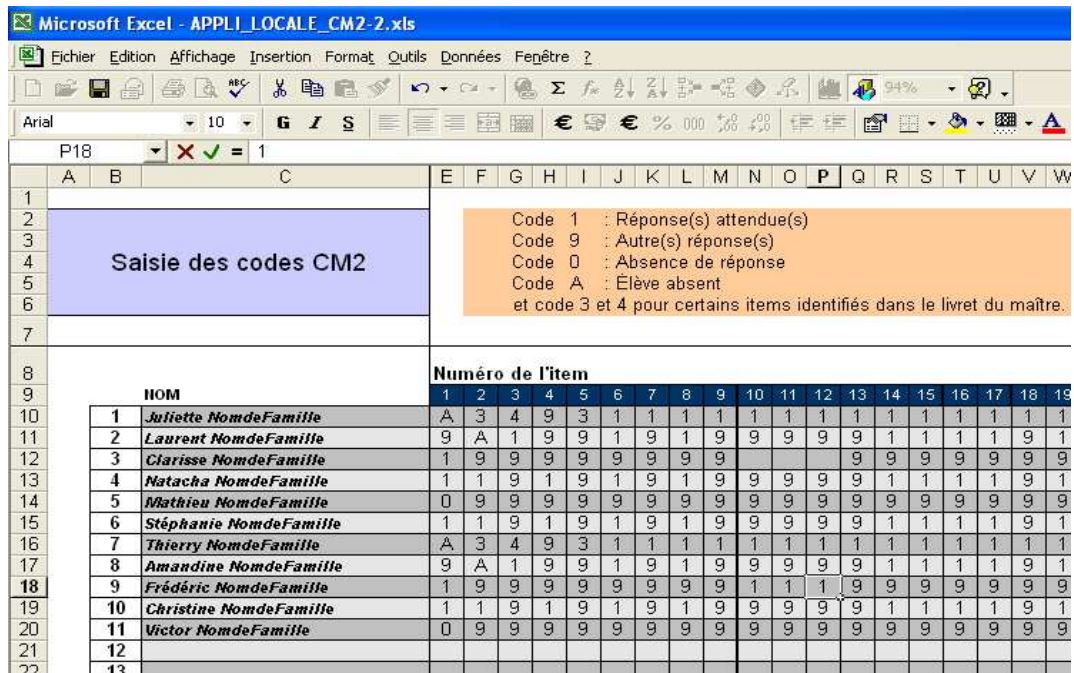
Microsoft Excel - APPLI_LOCALE_CM2-2.xls

Fichier Edition Affichage Insertion Format Outils Données Fenêtre ?

94%

Arial 10 G I S € € % 000

P18 = 1

| | A | B | C | E | F | G | H | I | J | K | L | M | N | O | P | Q | R | S | T | U | V | W |
|---|---|---|---|---|---|---|---|---|---|---|---|---|---|---|---|---|---|---|---|---|---|---|
| 1 | | | | | | | | | | | | | | | | | | | | | | |
| 2 | | | | | | | | | | | | | | | | | | | | | | |
| 3 | | | | | | | | | | | | | | | | | | | | | | |
| 4 | | | | | | | | | | | | | | | | | | | | | | |
| 5 | | | | | | | | | | | | | | | | | | | | | | |
| 6 | | | | | | | | | | | | | | | | | | | | | | |
| 7 | | | | | | | | | | | | | | | | | | | | | | |
| 8 | | | | | | | | | | | | | | | | | | | | | | |
| 9 | | | NOM | 1 | 2 | 3 | 4 | 5 | 6 | 7 | 8 | 9 | 10 | 11 | 12 | 13 | 14 | 15 | 16 | 17 | 18 | 19 |
| 10 | | 1 | Juliette NomdeFamille | A | 3 | 4 | 9 | 3 | 1 | 1 | 1 | 1 | 1 | 1 | 1 | 1 | 1 | 1 | 1 | 1 | 1 | 1 |
| 11 | | 2 | Laurent NomdeFamille | 9 | A | 1 | 9 | 9 | 1 | 9 | 1 | 9 | 9 | 9 | 9 | 9 | 1 | 1 | 1 | 1 | 9 | 1 |
| 12 | | 3 | Clarisse NomdeFamille | 1 | 9 | 9 | 9 | 9 | 9 | 9 | 9 | 9 | | | | 9 | 9 | 9 | 9 | 9 | 9 | 9 |
| 13 | | 4 | Natacha NomdeFamille | 1 | 1 | 9 | 1 | 9 | 1 | 9 | 1 | 9 | 9 | 9 | 9 | 9 | 1 | 1 | 1 | 1 | 9 | 1 |
| 14 | | 5 | Mathieu NomdeFamille | 0 | 9 | 9 | 9 | 9 | 9 | 9 | 9 | 9 | 9 | 9 | 9 | 9 | 9 | 9 | 9 | 9 | 9 | 9 |
| 15 | | 6 | Stéphanie NomdeFamille | 1 | 1 | 9 | 1 | 9 | 1 | 9 | 1 | 9 | 9 | 9 | 9 | 9 | 1 | 1 | 1 | 1 | 9 | 1 |
| 16 | | 7 | Thierry NomdeFamille | A | 3 | 4 | 9 | 3 | 1 | 1 | 1 | 1 | 1 | 1 | 1 | 1 | 1 | 1 | 1 | 1 | 1 | 1 |
| 17 | | 8 | Amandine NomdeFamille | 9 | A | 1 | 9 | 9 | 1 | 9 | 1 | 9 | 9 | 9 | 9 | 9 | 1 | 1 | 1 | 1 | 9 | 1 |
| 18 | | 9 | Frédéric NomdeFamille | 1 | 9 | 9 | 9 | 9 | 9 | 9 | 9 | 9 | 1 | 1 | 1 | 9 | 9 | 9 | 9 | 9 | 9 | 9 |
| 19 | | 10 | Christine NomdeFamille | 1 | 1 | 9 | 1 | 9 | 1 | 9 | 1 | 9 | 9 | 9 | 9 | 9 | 1 | 1 | 1 | 1 | 9 | 1 |
| 20 | | 11 | Victor NomdeFamille | 0 | 9 | 9 | 9 | 9 | 9 | 9 | 9 | 9 | 9 | 9 | 9 | 9 | 9 | 9 | 9 | 9 | 9 | 9 |
| 21 | | 12 | | | | | | | | | | | | | | | | | | | | |
| 22 | | 13 | | | | | | | | | | | | | | | | | | | | |

Saisie des codes CM2

Code 1 : Réponse(s) attendue(s)
Code 9 : Autre(s) réponse(s)
Code 0 : Absence de réponse
Code A : Élève absent
et code 3 et 4 pour certains items identifiés dans le livret du maître.

Numéro de l'item